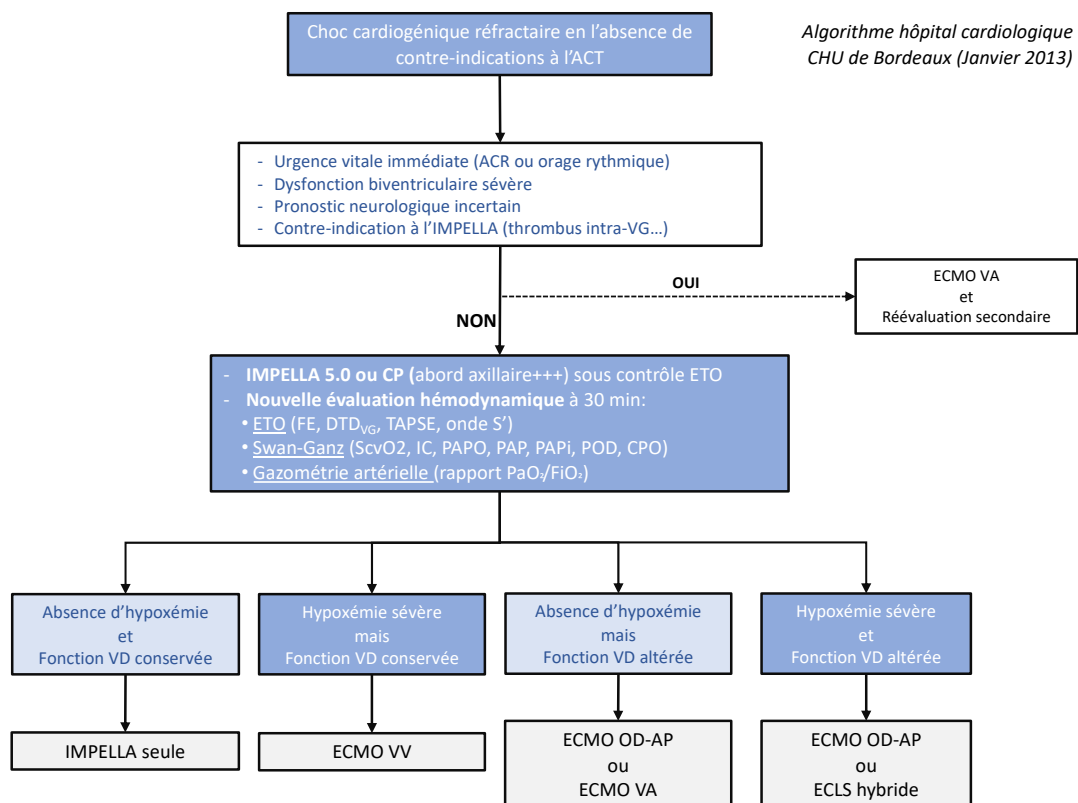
Choc cardiogénique réfractaire en l'absence de contre-indications à l'ACT

Algorithme hôpital cardiologique CHU de Bordeaux (Janvier 2013)

- Urgence vitale immédiate (ACR ou orage rythmique)
- Dysfonction biventriculaire sévère
- Pronostic neurologique incertain
- Contre-indication à l'IMPELLA (thrombus intra-VG…)

OUI

ECMO VA
et
Réévaluation secondaire

NON

- IMPELLA 5.0 ou CP (abord axillaire+++) sous contrôle ETO
- Nouvelle évaluation hémodynamique à 30 min:
• ETO (FE, DTD$_{VG}$, TAPSE, onde S')
• Swan-Ganz (ScvO2, IC, PAPO, PAP, PAPi, POD, CPO)
• Gazométrie artérielle (rapport $PaO_2/FiO_2$)

Absence d'hypoxémie
et
Fonction VD conservée

Hypoxémie sévère
mais
Fonction VD conservée

Absence d'hypoxémie
mais
Fonction VD altérée

Hypoxémie sévère
et
Fonction VD altérée

IMPELLA seule

ECMO VV

ECMO OD-AP
ou
ECMO VA

ECMO OD-AP
ou
ECLS hybride